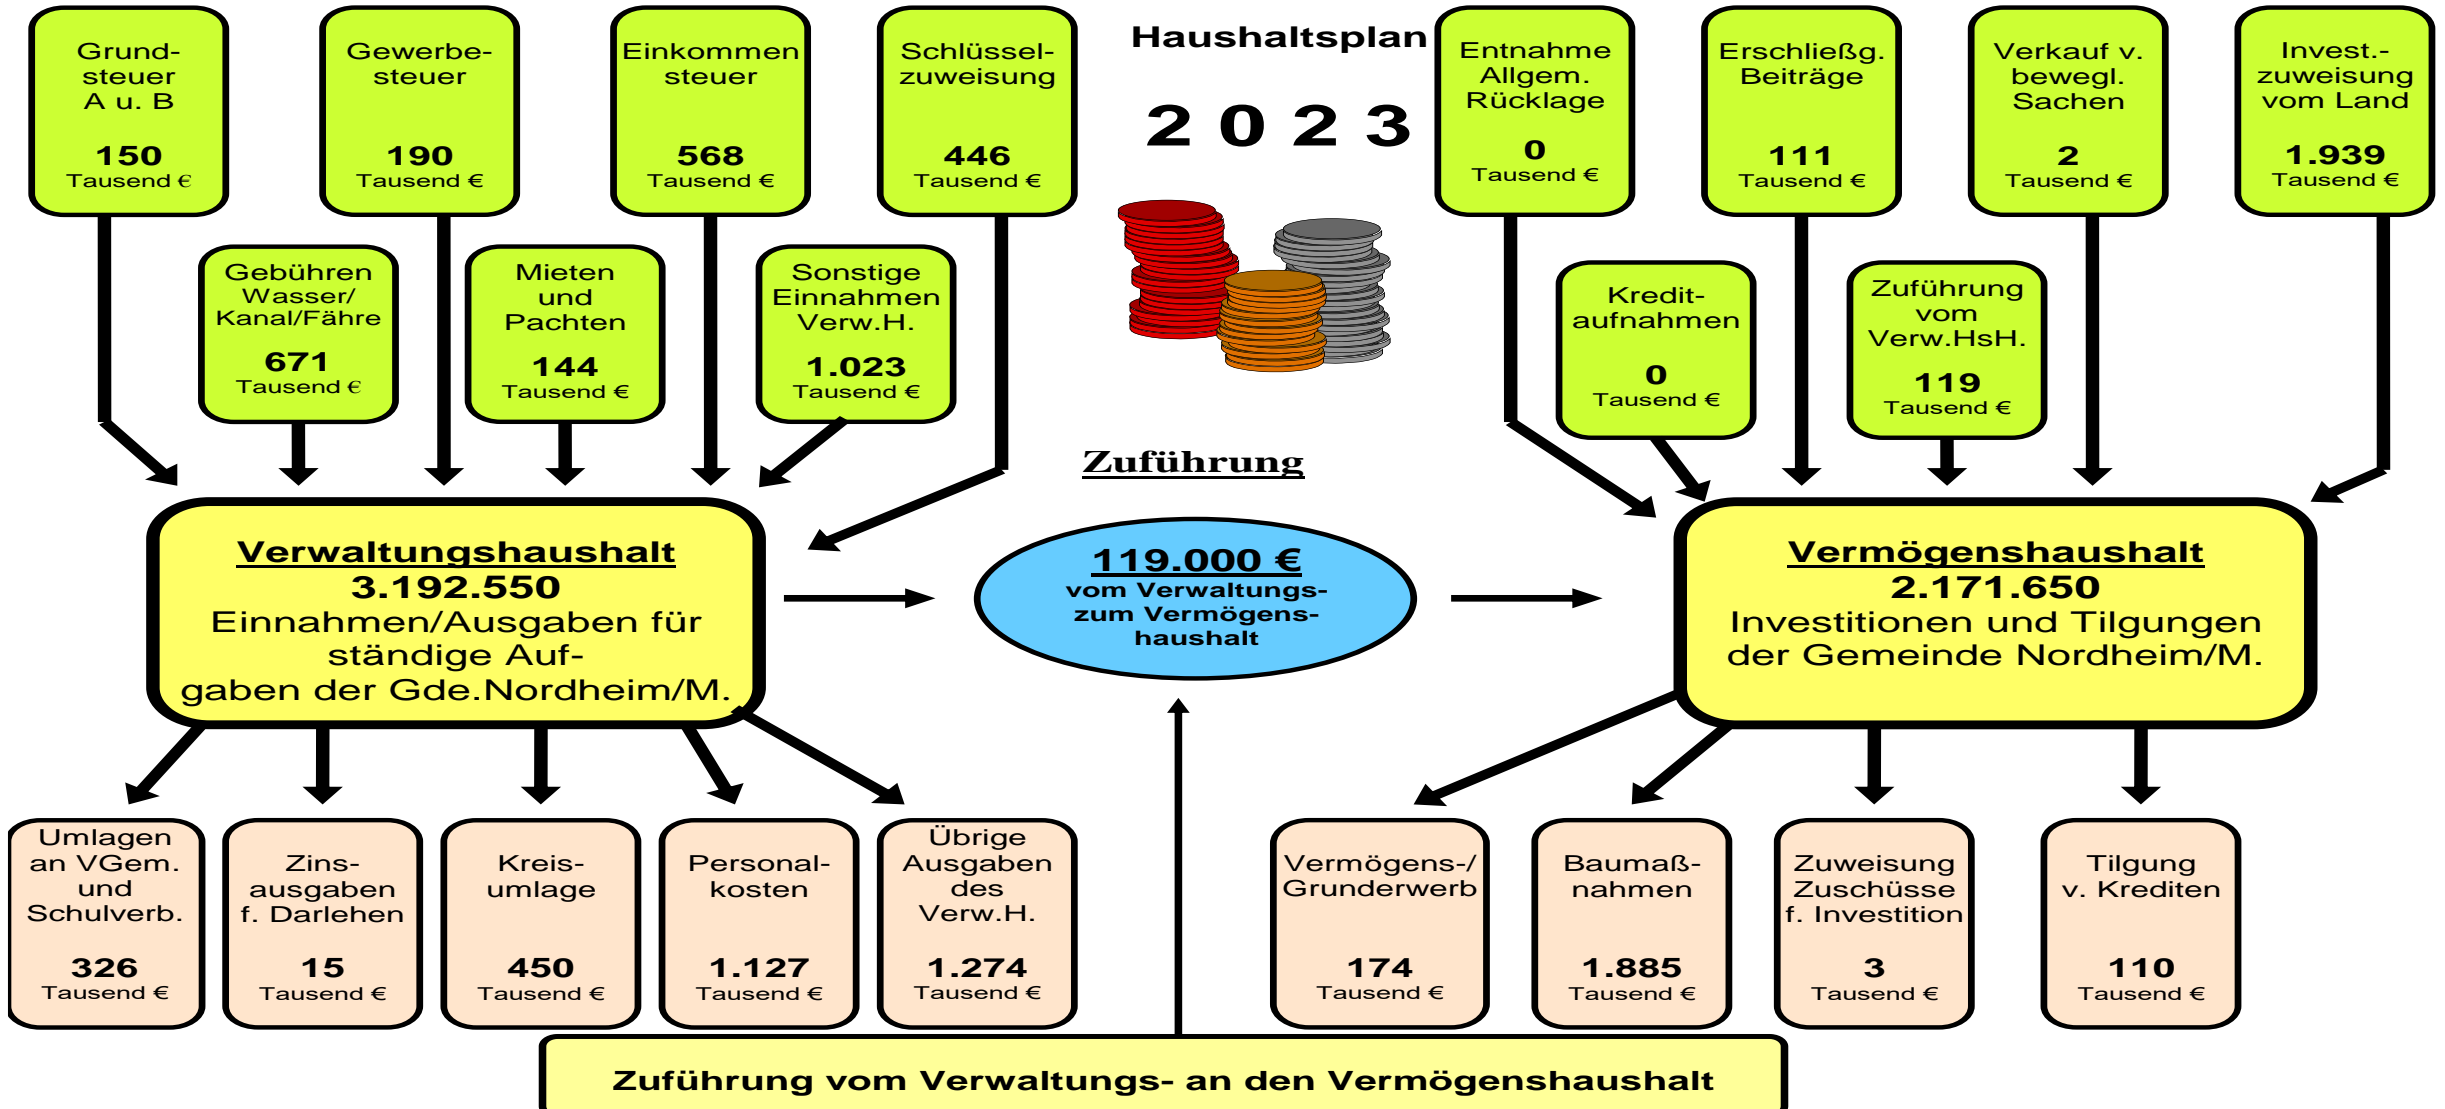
Grundsteuer A u. B
150
Tausend €

Gewerbesteuer
190
Tausend €

Einkommen steuer
568
Tausend €

Schlüsselzuweisung
446
Tausend €

Haushaltsplan

2 0 2 3

Entnahme Allgem. Rücklage
0
Tausend €

Erschließg. Beiträge
111
Tausend €

Verkauf v. bewegl. Sachen
2
Tausend €

Invest.-zuweisung vom Land
1.939
Tausend €

Gebühren Wasser/ Kanal/Fähre
671
Tausend €

Mieten und Pachten
144
Tausend €

Sonstige Einnahmen Verw.H.
1.023
Tausend €

Kreditaufnahmen
0
Tausend €

Zuführung vom Verw.HsH.
119
Tausend €

Zuführung

Verwaltungshaushalt
3.192.550
Einnahmen/Ausgaben für ständige Aufgaben der Gde.Nordheim/M.

119.000 €
vom Verwaltungs- zum Vermögens- haushalt

Vermögenshaushalt
2.171.650
Investitionen und Tilgungen der Gemeinde Nordheim/M.

Umlagen an VGem. und Schulverb.
326
Tausend €

Zinsausgaben f. Darlehen
15
Tausend €

Kreisumlage
450
Tausend €

Personalkosten
1.127
Tausend €

Übrige Ausgaben des Verw.H.
1.274
Tausend €

Vermögens-/ Grunderwerb
174
Tausend €

Baumaßnahmen
1.885
Tausend €

Zuweisung Zuschüsse f. Investition
3
Tausend €

Tilgung v. Krediten
110
Tausend €

Zuführung vom Verwaltungs- an den Vermögenshaushalt